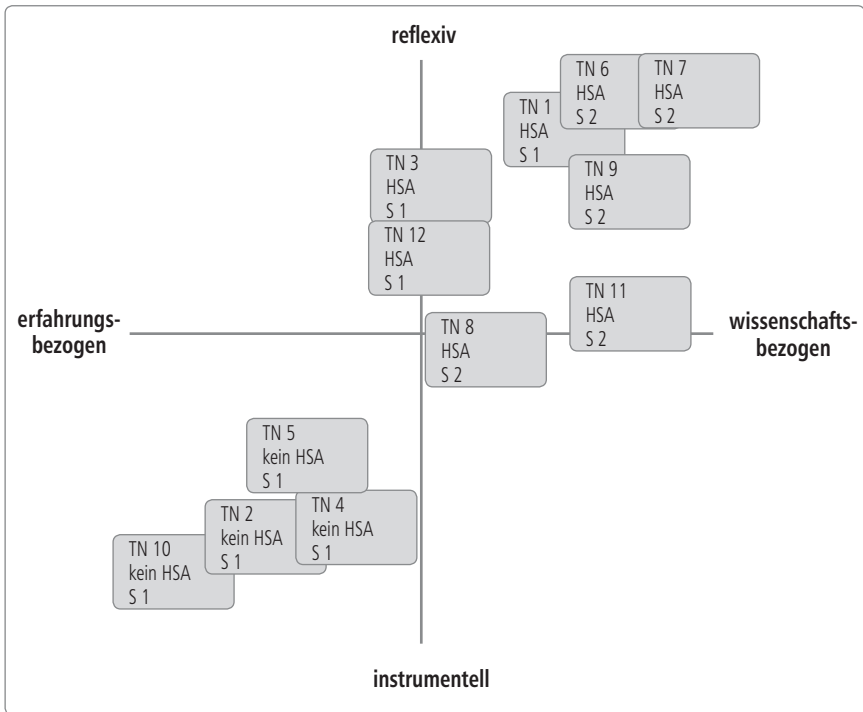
reflexiv

TN 6
HSA
S 2

TN 7
HSA
S 2

TN 1
HSA
S 1

TN 9
HSA
S 2

TN 3
HSA
S 1

TN 12
HSA
S 1

erfahrungsbezogen

TN 11
HSA
S 2

wissenschaftsbezogen

TN 8
HSA
S 2

TN 5
kein HSA
S 1

TN 2
kein HSA
S 1

TN 4
kein HSA
S 1

TN 10
kein HSA
S 1

instrumentell